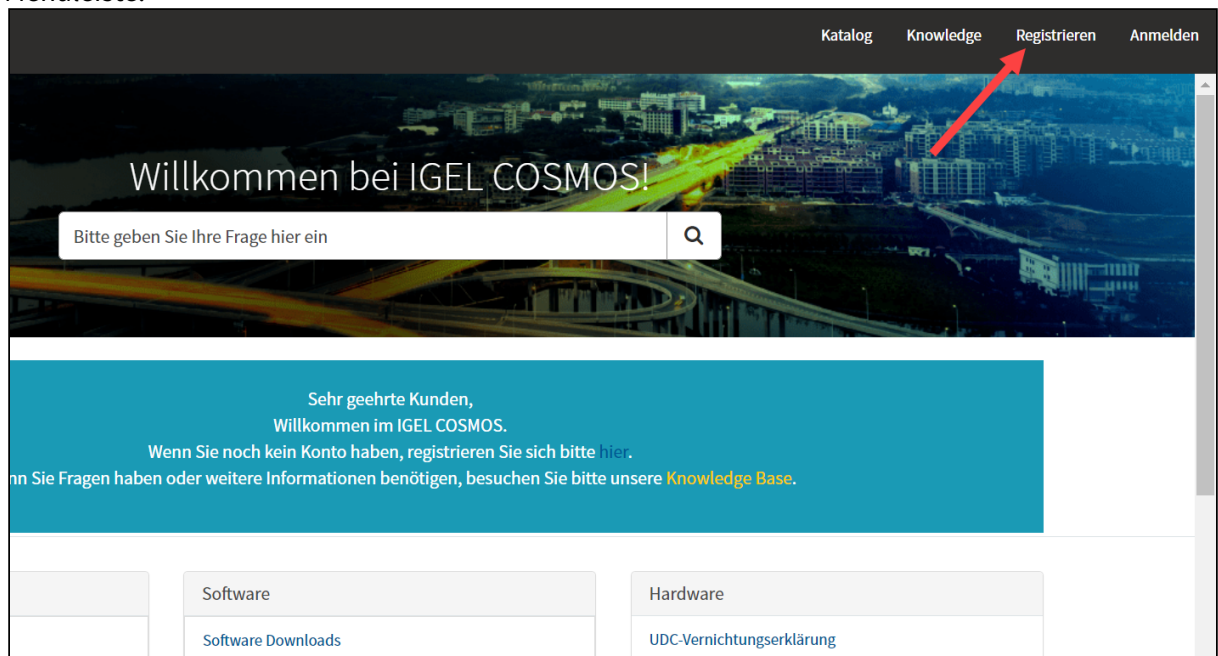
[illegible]

Katalog Knowledge Registrieren Anmelden

Willkommen bei IGEL COSMOS!

Bitte geben Sie Ihre Frage hier ein

Sehr geehrte Kunden,
Willkommen im IGEL COSMOS.
Wenn Sie noch kein Konto haben, registrieren Sie sich bitte hier.
nn Sie Fragen haben oder weitere Informationen benötigen, besuchen Sie bitte unsere Knowledge Base.

Software
Software Downloads

Hardware
UDC-Vernichtungserklärung